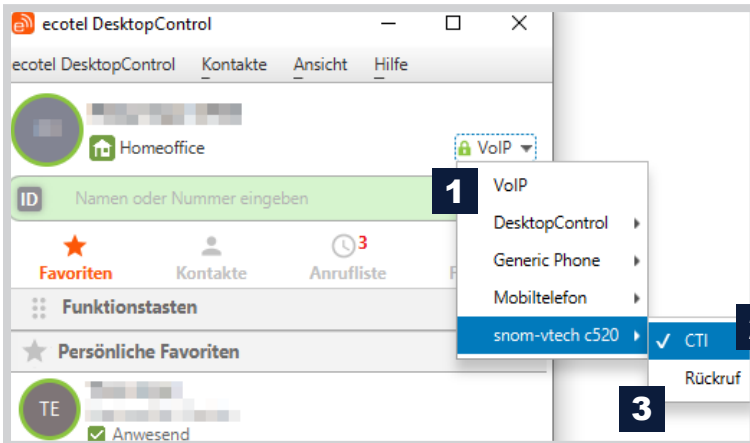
ecotel DesktopControl

ecotel DesktopControl Kontakte Ansicht Hilfe

Homeoffice

VoIP

ID Namen oder Nummer eingeben

1 VoIP

DesktopControl

Generic Phone

Mobiltelefon

snom-vtech c520

✓ CTI

Rückruf

3

Favoriten Kontakte 3 Anrufliste F

Funktionstasten

Persönliche Favoriten

TE

Anwesend